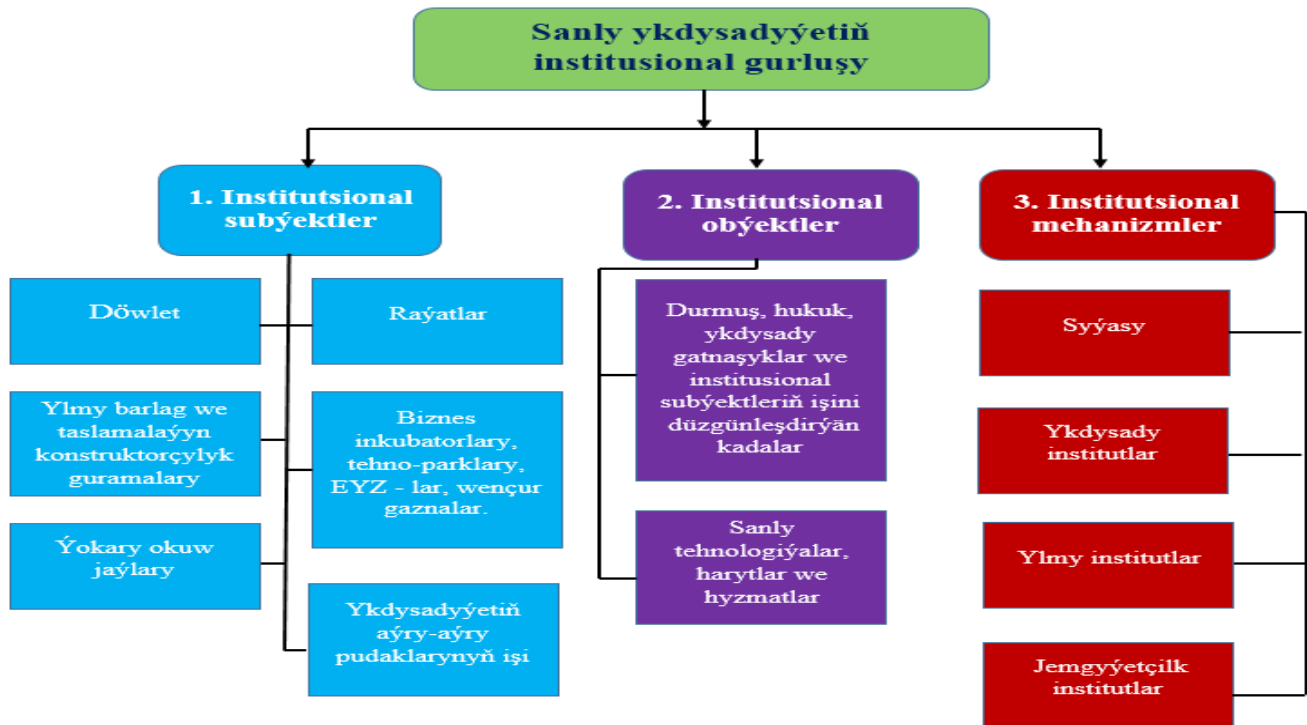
Sanly ykdysadyýetiň institusional gurluşy

1. Institutsional subýektler

Döwlet

Raýatlar

Ylmy barlag we taslamalaýyn konstruktorçylyk guramalary

Biznes inkubatorlary, tehno-parklary, EYZ - lar, wençur gaznalar.

Ýokary okuw jaýlary

Ykdysadyýetiň aýry-aýry pudaklarynyň işi

2. Institutsional obýektler

Durmuş, hukuk, ykdysady gatnaşyklar we institusional subýektleriň işini düzgünleşdirýän kadalar

Sanly tehnologiýalar, harytlar we hyzmatlar

3. Institutsional mehanizmler

Syýasy

Ykdysady institutlar

Ylmy institutlar

Jemgyýetçilk institutlar